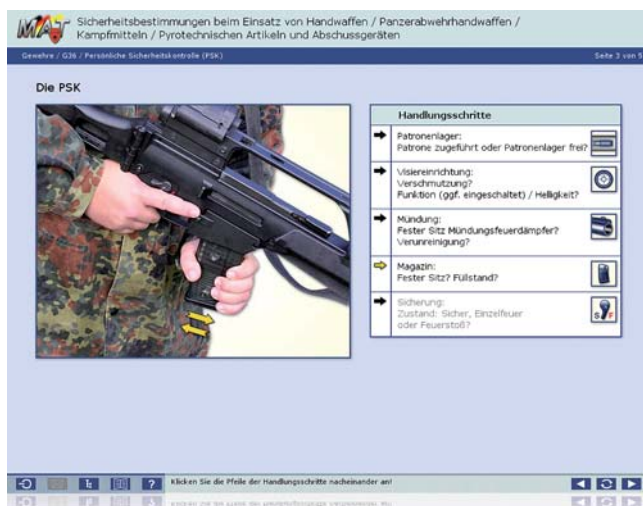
MAT Sicherheitsbestimmungen beim Einsatz von Handwaffen / Panzerabwehrhandwaffen / Kampfmitteln / Pyrotechnischen Artikeln und Abschussgeräten

Gewehre / G36 / Persönliche Sicherheitskontrolle (PSK)

Seite 3 von 5

Die PSK

| Handlungsschritte |
|---|
| Patronenlager: Patrone zugeführt oder Patronenlager frei? |
| Visiereinrichtung: Verschmutzung? Funktion (ggf. eingeschaltet) / Helligkeit? |
| Mündung: Fester Sitz Mündungsfeuerdämpfer? Verunreinigung? |
| Magazin: Fester Sitz? Füllstand? |
| Sicherung: Zustand: Sicher, Einzelfeuer oder Feuerstoß? |

S F

?

Klicken Sie die Pfeile der Handlungsschritte nacheinander an!